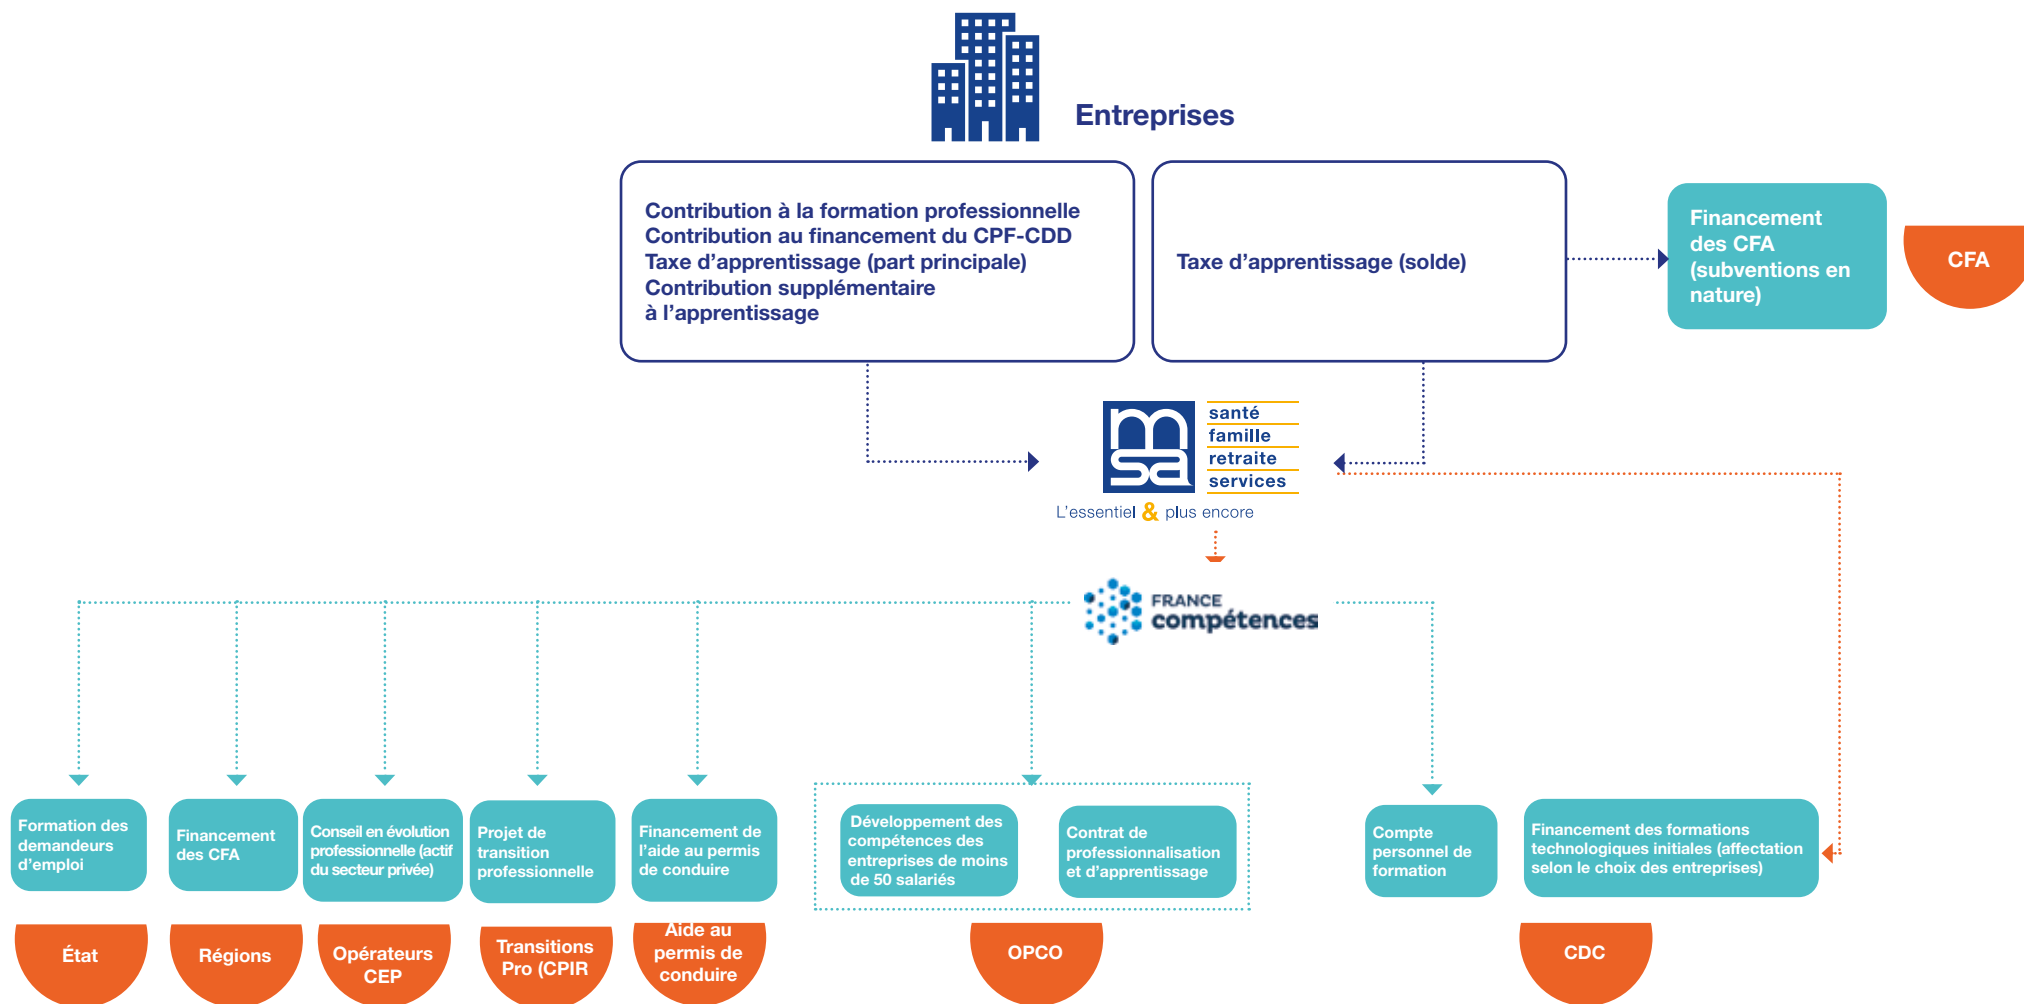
Entreprises

Contribution à la formation professionnelle
Contribution au financement du CPF-CDD
Taxe d'apprentissage (part principale)
Contribution supplémentaire à l'apprentissage

Taxe d'apprentissage (solde)

Financement des CFA (subventions en nature)

CFA

santé
famille
retraite
services
L'essentiel & plus encore

FRANCE compétences

Formation des demandeurs d'emploi

Financement des CFA

Conseil en évolution professionnelle (actif du secteur privée)

Projet de transition professionnelle

Financement de l'aide au permis de conduire

Développement des compétences des entreprises de moins de 50 salariés

Contrat de professionnalisation et d'apprentissage

Compte personnel de formation

Financement des formations technologiques initiales (affectation selon le choix des entreprises)

État

Régions

Opérateurs CEP

Transitions Pro (CPIR

Aide au permis de conduire

OPCO

CDC